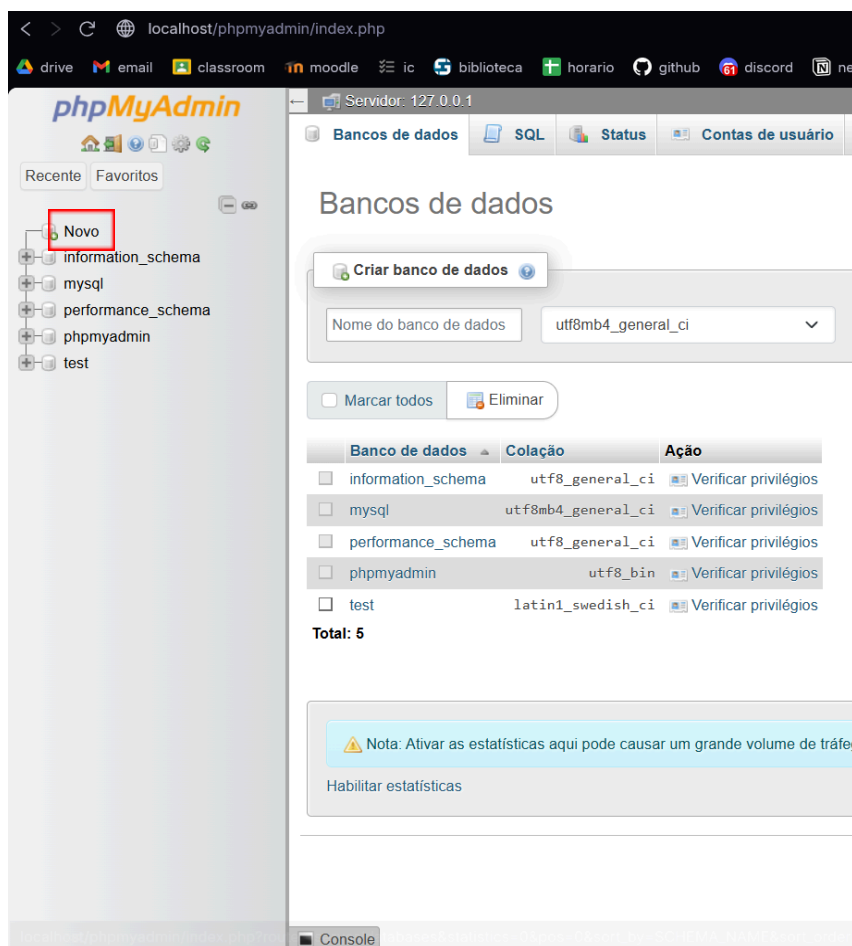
localhost/phpmyadmin/index.php

drive email classroom moodle ic biblioteca horario github 61 discord ne

phpMyAdmin

Recente Favoritos

Novo
information_schema
mysql
performance_schema
phpmyadmin
test

Servidor: 127.0.0.1

Bancos de dados SQL Status Contas de usuário

Bancos de dados

Criar banco de dados

Nome do banco de dados utf8mb4_general_ci

Marcar todos Eliminar

| Banco de dados | Colação | Ação |
|---|---|---|
| information_schema | utf8_general_ci | Verificar privilégios |
| mysql | utf8mb4_general_ci | Verificar privilégios |
| performance_schema | utf8_general_ci | Verificar privilégios |
| phpmyadmin | utf8_bin | Verificar privilégios |
| test | latin1_swedish_ci | Verificar privilégios |

Total: 5

Nota: Ativar as estatísticas aqui pode causar um grande volume de tráfe

Habilitar estatísticas

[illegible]

Console

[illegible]